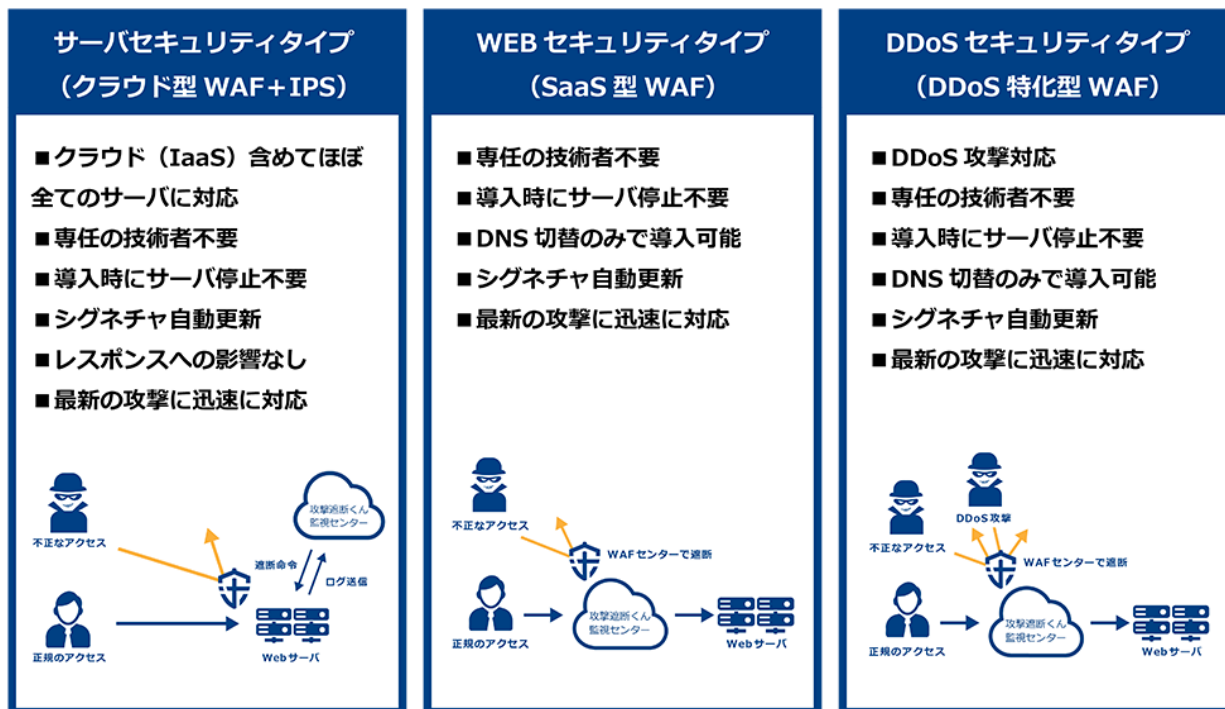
サーバセキュリティタイプ
（クラウド型 WAF＋IPS）

■クラウド（IaaS）含めてほぼ全てのサーバに対応
■専任の技術者不要
■導入時にサーバ停止不要
■シグネチャ自動更新
■レスポンスへの影響なし
■最新の攻撃に迅速に対応

不正なアクセス
攻撃遮断くん監視センター
遮断命令
ログ送信
正規のアクセス
Webサーバ

WEB セキュリティタイプ
（SaaS 型 WAF）

■専任の技術者不要
■導入時にサーバ停止不要
■DNS 切替のみで導入可能
■シグネチャ自動更新
■最新の攻撃に迅速に対応

不正なアクセス
WAFセンターで遮断
正規のアクセス
攻撃遮断くん監視センター
Webサーバ

DDoS セキュリティタイプ
（DDoS 特化型 WAF）

■DDoS 攻撃対応
■専任の技術者不要
■導入時にサーバ停止不要
■DNS 切替のみで導入可能
■シグネチャ自動更新
■最新の攻撃に迅速に対応

DDoS 攻撃
不正なアクセス
WAFセンターで遮断
正規のアクセス
攻撃遮断くん監視センター
Webサーバ